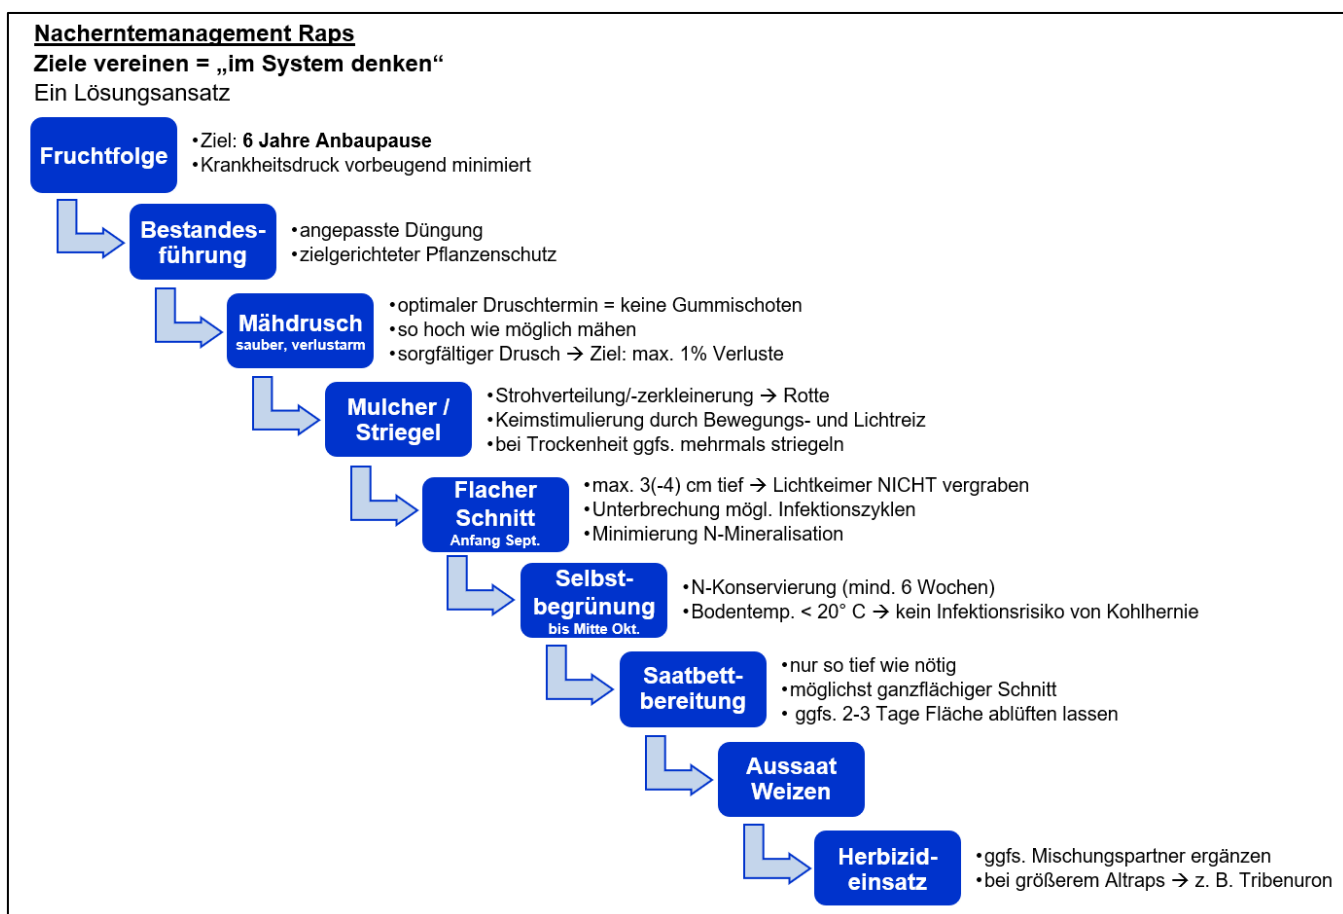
Nacherntemanagement Raps
Ziele vereinen = „im System denken“
Ein Lösungsansatz

Fruchtfolge
•Ziel: 6 Jahre Anbaupause
•Krankheitsdruck vorbeugend minimiert

Bestandesführung
•angepasste Düngung
•zielgerichteter Pflanzenschutz

Mähdrusch
sauber, verlustarm
•optimaler Druschtermin = keine Gummischoten
•so hoch wie möglich mähen
•sorgfältiger Drusch → Ziel: max. 1% Verluste

Mulcher / Striegel
•Strohverteilung/-zerkleinerung → Rotte
•Keimstimulierung durch Bewegungs- und Lichtreiz
•bei Trockenheit ggfs. mehrmals striegeln

Flacher Schnitt
Anfang Sept.
•max. 3(-4) cm tief → Lichtkeimer NICHT vergraben
•Unterbrechung mögl. Infektionszyklen
•Minimierung N-Mineralisation

Selbstbegrünung
bis Mitte Okt.
•N-Konservierung (mind. 6 Wochen)
•Bodentemp. < 20° C → kein Infektionsrisiko von Kohlhernie

Saatbettbereitung
•nur so tief wie nötig
•möglichst ganzflächiger Schnitt
• ggfs. 2-3 Tage Fläche ablüften lassen

Aussaat Weizen

Herbizideinsatz
•ggfs. Mischungspartner ergänzen
•bei größerem Altraps → z. B. Tribenuron